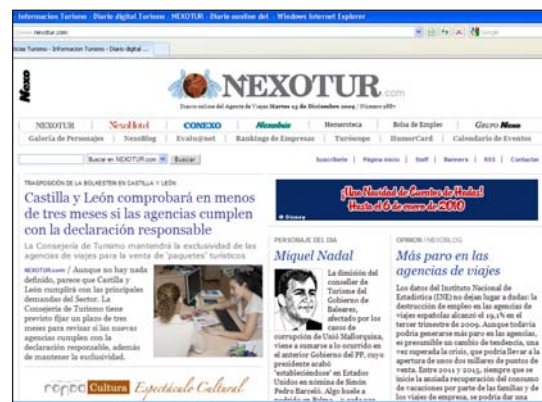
- Informacion Turismo - Diario digital Turismo - NEXOTUR - Diario online del - Windows Internet Explorer

nexotur.com

Google

Noticias Turismo - Informacion Turismo - Diario digital ...

Nexo

NEXOTUR.com

Diario online del Agente de Viajes Martes 15 de Diciembre 2009 / Número 288

| NEXOTUR | NexoHotel | CONEXO | Nexobus | Hemeroteca | Bolsa de Empleo | Grupo Nexo |
|---|---|---|---|---|---|---|
| Galería de Personajes | NexoBlog | Evalu@net | Ranking de Empresas | Turiscopo | HumorCard | Calendario de Eventos |

Buscar en NEXOTUR.com Buscar

Suscríbete | Página inicio | Staff | Banners | RSS | Contacto

TRASPOSICIÓN DE LA BOLKESTEIN EN CASTILLA Y LEÓN

Castilla y León comprobará en menos de tres meses si las agencias cumplen con la declaración responsable

La Consejería de Turismo mantendrá la exclusividad de las agencias de viajes para la venta de 'paquetes' turísticos

NEXOTUR.com / Aunque no hay nada definido, parece que Castilla y León cumplirá con las principales demandas del Sector. La Consejería de Turismo tiene previsto fijar un plazo de tres meses para revisar si las nuevas agencias cumplen con la declaración responsable, además de mantener la exclusividad.

¡Una Navidad de Cuentos de Hadas! Hasta el 6 de enero de 2010

Disney

PERSONAJE DEL DÍA

Miquel Nadal

La dimisión del conseller de Turismo del Gobierno de Baleares, afectado por los casos de corrupción de Unió Mallorquina, viene a sumarse a lo ocurrido en el anterior Gobierno del PP, cuyo presidente acabó 'estabilizándose' en Estados Unidos en nómina de Simón Pedro Barceló. Algo huele a podrido en Palma ... y nada se

OPINIÓN / NEXOBLOG

Más paro en las agencias de viajes

Los datos del Instituto Nacional de Estadística (INE) no dejan lugar a dudas: la destrucción de empleo en las agencias de viajes españolas alcanzó el 19,1% en el tercer trimestre de 2009. Aunque todavía podría generarse más paro en las agencias, es presumible un cambio de tendencia, una vez superada la crisis, que podría llevar a la apertura de unos dos millares de puntos de venta. Entre 2011 y 2013, siempre que se inicie la ansiada recuperación del consumo de vacaciones por parte de las familias y de los viajes de empresa, se podría dar una

Cultura Espectáculo Cultural